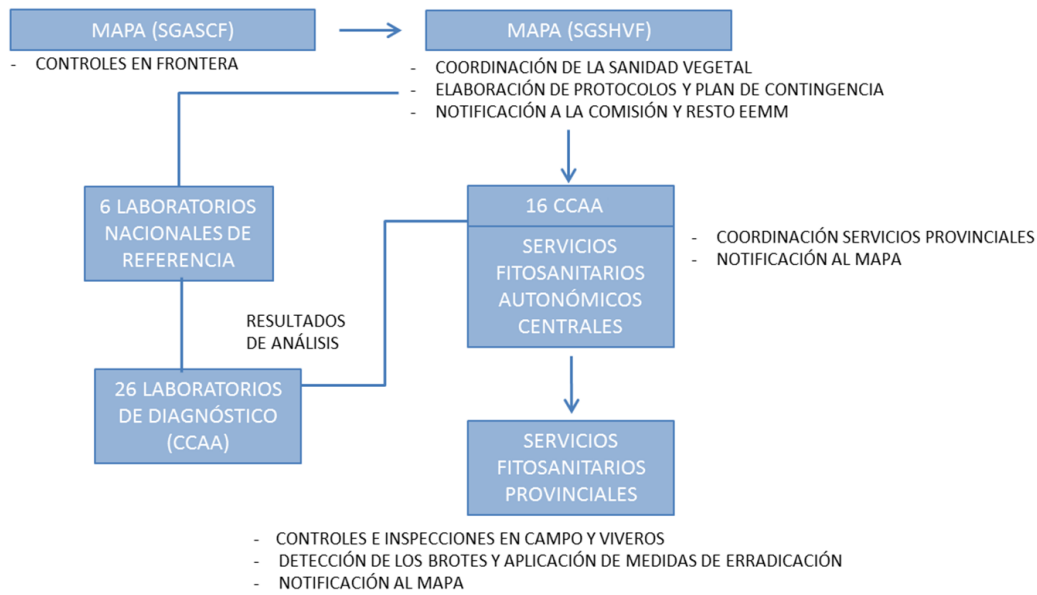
MAPA (SGASCF)

- CONTROLES EN FRONTERA

MAPA (SGSHVF)

- COORDINACIÓN DE LA SANIDAD VEGETAL
- ELABORACIÓN DE PROTOCOLOS Y PLAN DE CONTINGENCIA
- NOTIFICACIÓN A LA COMISIÓN Y RESTO EEMM

6 LABORATORIOS NACIONALES DE REFERENCIA

16 CCAA

SERVICIOS FITOSANITARIOS AUTONÓMICOS CENTRALES

- COORDINACIÓN SERVICIOS PROVINCIALES
- NOTIFICACIÓN AL MAPA

RESULTADOS DE ANÁLISIS

26 LABORATORIOS DE DIAGNÓSTICO (CCAA)

SERVICIOS FITOSANITARIOS PROVINCIALES

- CONTROLES E INSPECCIONES EN CAMPO Y VIVEROS
- DETECCIÓN DE LOS BROTES Y APLICACIÓN DE MEDIDAS DE ERRADICACIÓN
- NOTIFICACIÓN AL MAPA